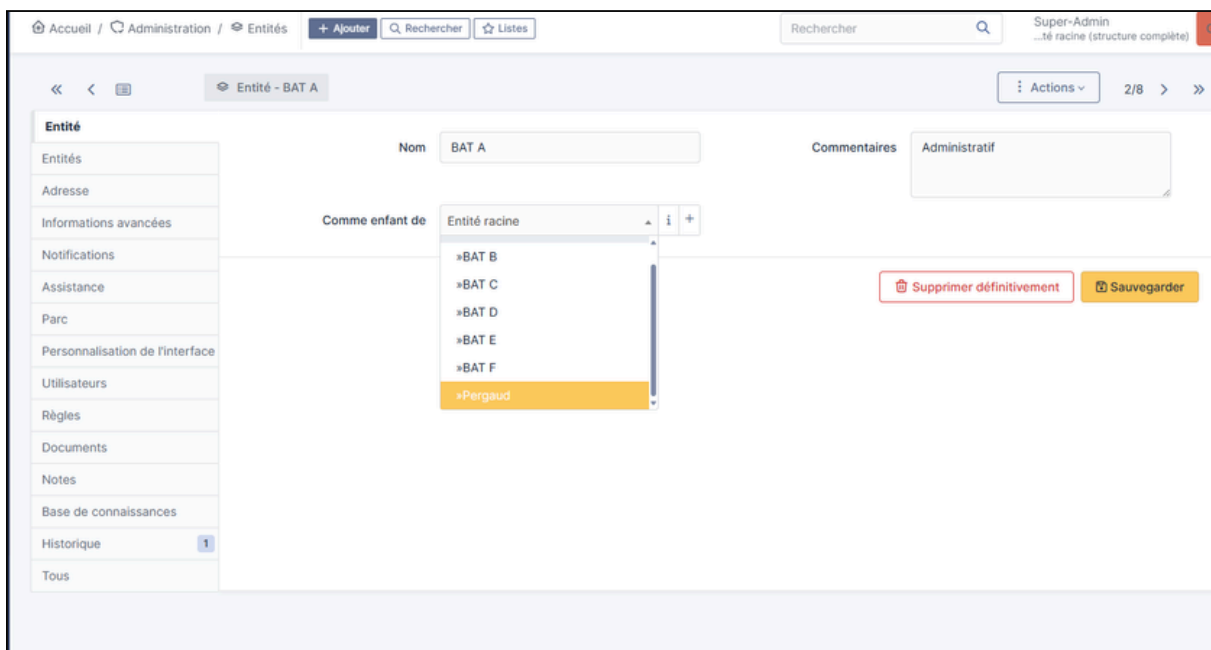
Accueil / Administration / Entités + Ajouter Rechercher Listes

Rechercher

Super-Admin
...té racine (structure complète)

« < Entité - BAT A

Actions 2/8 > »

Entité
Entités
Adresse
Informations avancées
Notifications
Assistance
Parc
Personnalisation de l'interface
Utilisateurs
Règles
Documents
Notes
Base de connaissances
Historique 1
Tous

Nom BAT A

Commentaires Administratif

Comme enfant de Entité racine i +

»BAT B
»BAT C
»BAT D
»BAT E
»BAT F
»Pergaud

Supprimer définitivement

Sauvegarder